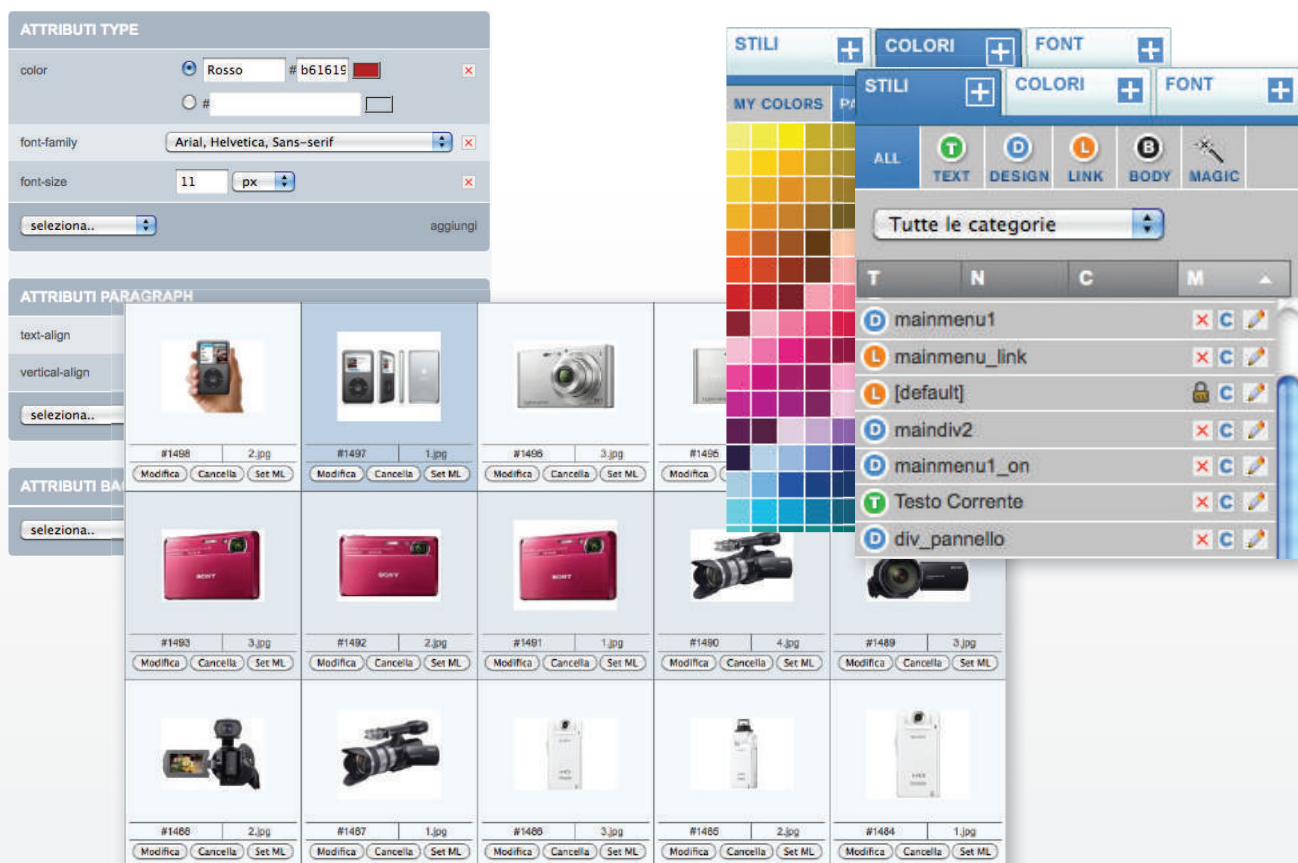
ATTRIBUTI TYPE

color Rosso # b61619

#

font-family Arial, Helvetica, Sans-serif

font-size 11 px

seleziona.. aggiungi

ATTRIBUTI PARAGRAPH

text-align

vertical-align

seleziona..

ATTRIBUTI BA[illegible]

seleziona..

| #1498 2.jpg | #1497 1.jpg | #1496 3.jpg | #1495 |
|---|---|---|---|
| Modifica Cancella Set ML | Modifica Cancella Set ML | Modifica Cancella Set ML | Modifica |

| #1493 3.jpg | #1492 2.jpg | #1491 1.jpg | #1490 4.jpg | #1489 3.jpg |
|---|---|---|---|---|
| Modifica Cancella Set ML | Modifica Cancella Set ML | Modifica Cancella Set ML | Modifica Cancella Set ML | Modifica Cancella Set ML |

| #1488 2.jpg | #1487 1.jpg | #1486 3.jpg | #1485 2.jpg | #1484 1.jpg |
|---|---|---|---|---|
| Modifica Cancella Set ML | Modifica Cancella Set ML | Modifica Cancella Set ML | Modifica Cancella Set ML | Modifica Cancella Set ML |

STILI COLORI FONT

MY COLORS PA

STILI COLORI FONT

ALL TEXT DESIGN LINK BODY MAGIC

Tutte le categorie

T N C M

mainmenu1 C
mainmenu_link C
[default] C
maindiv2 C
mainmenu1_on C
Testo Corrente C
div_pannello C